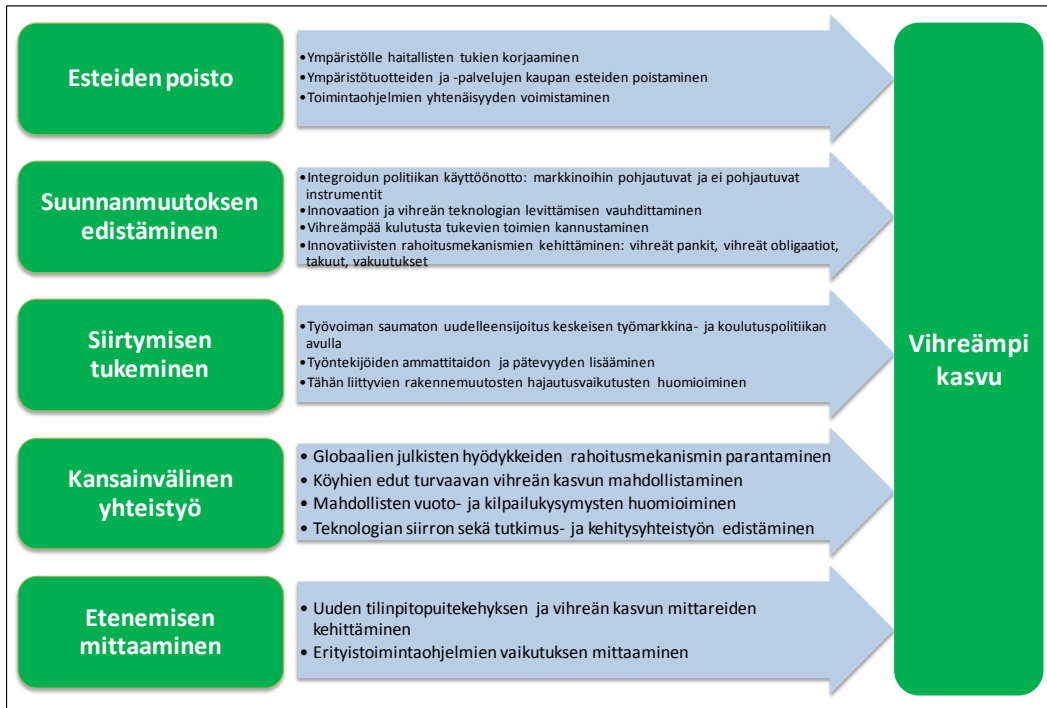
Esteiden poisto

•Ympäristölle haitallisten tukien korjaaminen
•Ympäristötuotteiden ja -palvelujen kaupan esteiden poistaminen
•Toimintaohjelmien yhtenäisyyden voimistaminen

Suunnanmuutoksen edistäminen

•Integroidun politiikan käyttöönotto: markkinoihin pohjautuvat ja ei pohjautuvat instrumentit
•Innovaation ja vihreän teknologian levittämisen vauhdittaminen
•Vihreämpää kulutusta tukevien toimien kannustaminen
•Innovatiivisten rahoitusmekanismien kehittäminen: vihreät pankit, vihreät obligaatiot, takuut, vakuutukset

Siirtymisen tukeminen

•Työvoiman saumaton uudelleensijoitus keskeisen työmarkkina- ja koulutuspolitiikan avulla
•Työntekijöiden ammattitaidon ja pätevyyden lisääminen
•Tähän liittyvien rakennemuutosten hajautusvaikutusten huomioiminen

Kansainvälinen yhteistyö

• Globaalien julkisten hyödykkeiden rahoitusmekanismin parantaminen
• Köyhien edut turvaavan vihreän kasvun mahdollistaminen
• Mahdollisten vuoto- ja kilpailukysymysten huomioiminen
• Teknologian siirron sekä tutkimus- ja kehitysyhteistyön edistäminen

Etenemisen mittaaminen

• Uuden tilinpitopuitekehyksen ja vihreän kasvun mittareiden kehittäminen
• Erityistoimintaohjelmien vaikutuksen mittaaminen

Vihreämpi kasvu